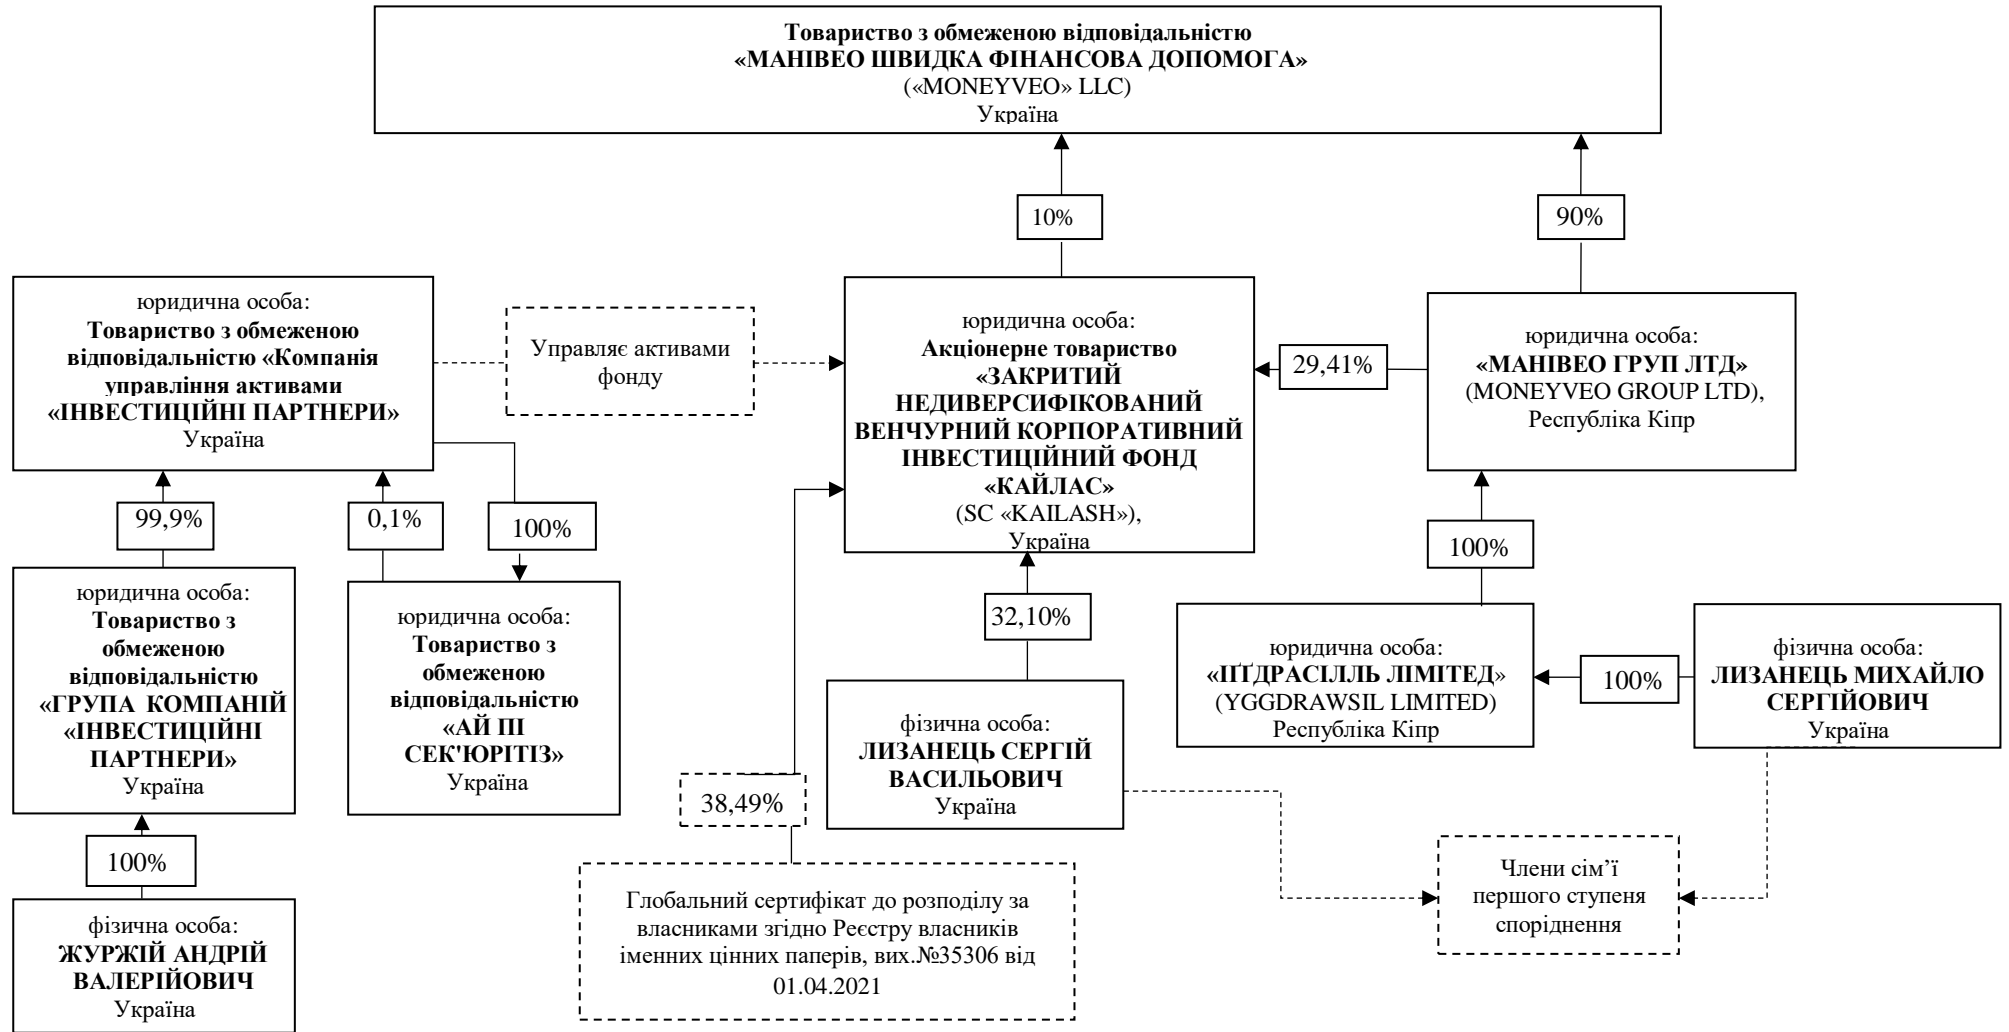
Товариство з обмеженою відповідальністю
«МАНІВЕО ШВИДКА ФІНАНСОВА ДОПОМОГА»
(«MONEYVEO» LLC)
Україна

10%

90%

юридична особа:
Товариство з обмеженою відповідальністю «Компанія управління активами «ІНВЕСТИЦІЙНІ ПАРТНЕРИ»
Україна

Управляє активами фонду

юридична особа:
Акціонерне товариство «ЗАКРИТИЙ НЕДИВЕРСИФІКОВАНИЙ ВЕНЧУРНИЙ КОРПОРАТИВНИЙ ІНВЕСТИЦІЙНИЙ ФОНД «КАЙЛАС»
(SC «KAILASH»),
Україна

29,41%

юридична особа:
«МАНІВЕО ГРУП ЛТД»
(MONEYVEO GROUP LTD),
Республіка Кіпр

99,9%

0,1%

100%

100%

юридична особа:
Товариство з обмеженою відповідальністю «ГРУПА КОМПАНІЙ «ІНВЕСТИЦІЙНІ ПАРТНЕРИ»
Україна

юридична особа:
Товариство з обмеженою відповідальністю «АЙ ПІ СЕК'ЮРІТІЗ»
Україна

32,10%

юридична особа:
«ІГДРАСІЛЛЬ ЛІМІТЕД»
(YGGDRAWSIL LIMITED)
Республіка Кіпр

100%

фізична особа:
ЛИЗАНЕЦЬ МИХАЙЛО СЕРГІЙОВИЧ
Україна

фізична особа:
ЛИЗАНЕЦЬ СЕРГІЙ ВАСИЛЬОВИЧ
Україна

38,49%

100%

фізична особа:
ЖУРЖІЙ АНДРІЙ ВАЛЕРІЙОВИЧ
Україна

Глобальний сертифікат до розподілу за власниками згідно Реєстру власників іменних цінних паперів, вих.№35306 від 01.04.2021

Члени сім'ї першого ступеня споріднення